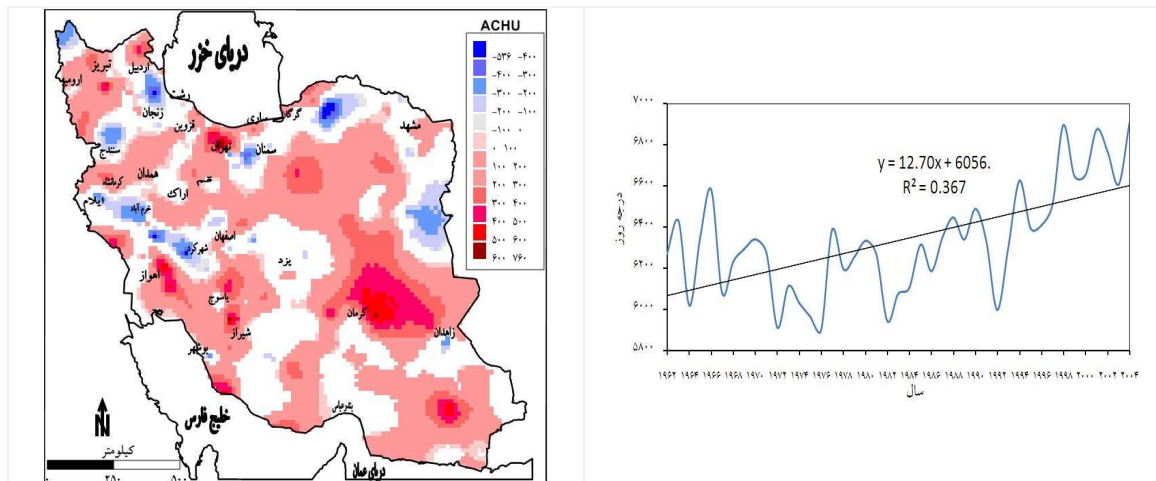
دریای خزر

ACHU

| | |
|---|---|
| -۵۳۶ | -۴۰۰ |
| -۴۰۰ | -۳۰۰ |
| -۳۰۰ | -۲۰۰ |
| -۲۰۰ | -۱۰۰ |
| -۱۰۰ | ۰ |
| ۰ | ۱۰۰ |
| ۱۰۰ | ۲۰۰ |
| ۲۰۰ | ۳۰۰ |
| ۳۰۰ | ۴۰۰ |
| ۴۰۰ | ۵۰۰ |
| ۵۰۰ | ۶۰۰ |
| ۶۰۰ | ۷۶۰ |

تبریز
اردبیل
ارومیه
زنجان
رشت
قزوین
ساری
گرگان
مشهد
سنندج
تهران
سمنان
همدان
کرمانشاه
قم
اراک
ایلام
خرم آباد
اصفهان
شهرکرد
یزد
اهواز
یاسوج
کرمان
شیراز
زاهدان
بوشهر
بندرعباس
خلیج فارس
دریای عمان
N
کیلومتر
۲۵۰
۵۰۰

۷۰۰۰
۶۸۰۰
۶۶۰۰
۶۴۰۰
۶۲۰۰
۶۰۰۰
۵۸۰۰
درجه روز
y = 12.70x + 6056.
R² = 0.367
۱۹۶۲ ۱۹۶۴ ۱۹۶۶ ۱۹۶۸ ۱۹۷۰ ۱۹۷۲ ۱۹۷۴ ۱۹۷۶ ۱۹۷۸ ۱۹۸۰ ۱۹۸۲ ۱۹۸۴ ۱۹۸۶ ۱۹۸۸ ۱۹۹۰ ۱۹۹۲ ۱۹۹۴ ۱۹۹۶ ۱۹۹۸ ۲۰۰۰ ۲۰۰۲ ۲۰۰۴
سال